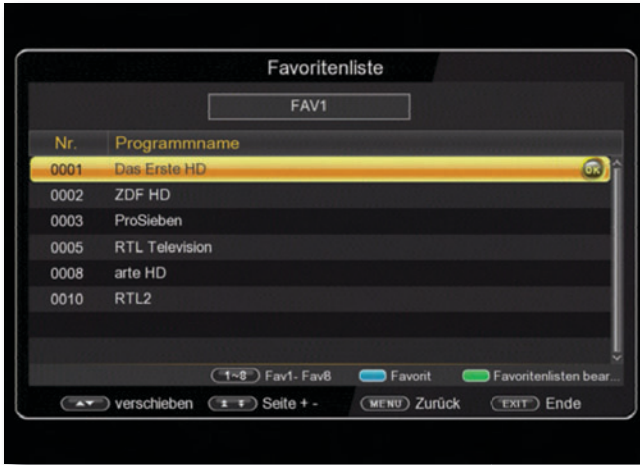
Favoritenliste

FAV1

| Nr. | Programmname |
|---|---|
| 0001 | Das Erste HD |
| 0002 | ZDF HD |
| 0003 | ProSieben |
| 0005 | RTL Television |
| 0008 | arte HD |
| 0010 | RTL2 |

OK

1~8 Fav1- Fav8 Favorit Favoritenlisten bear...

verschieben Seite + - MENU Zurück EXIT Ende